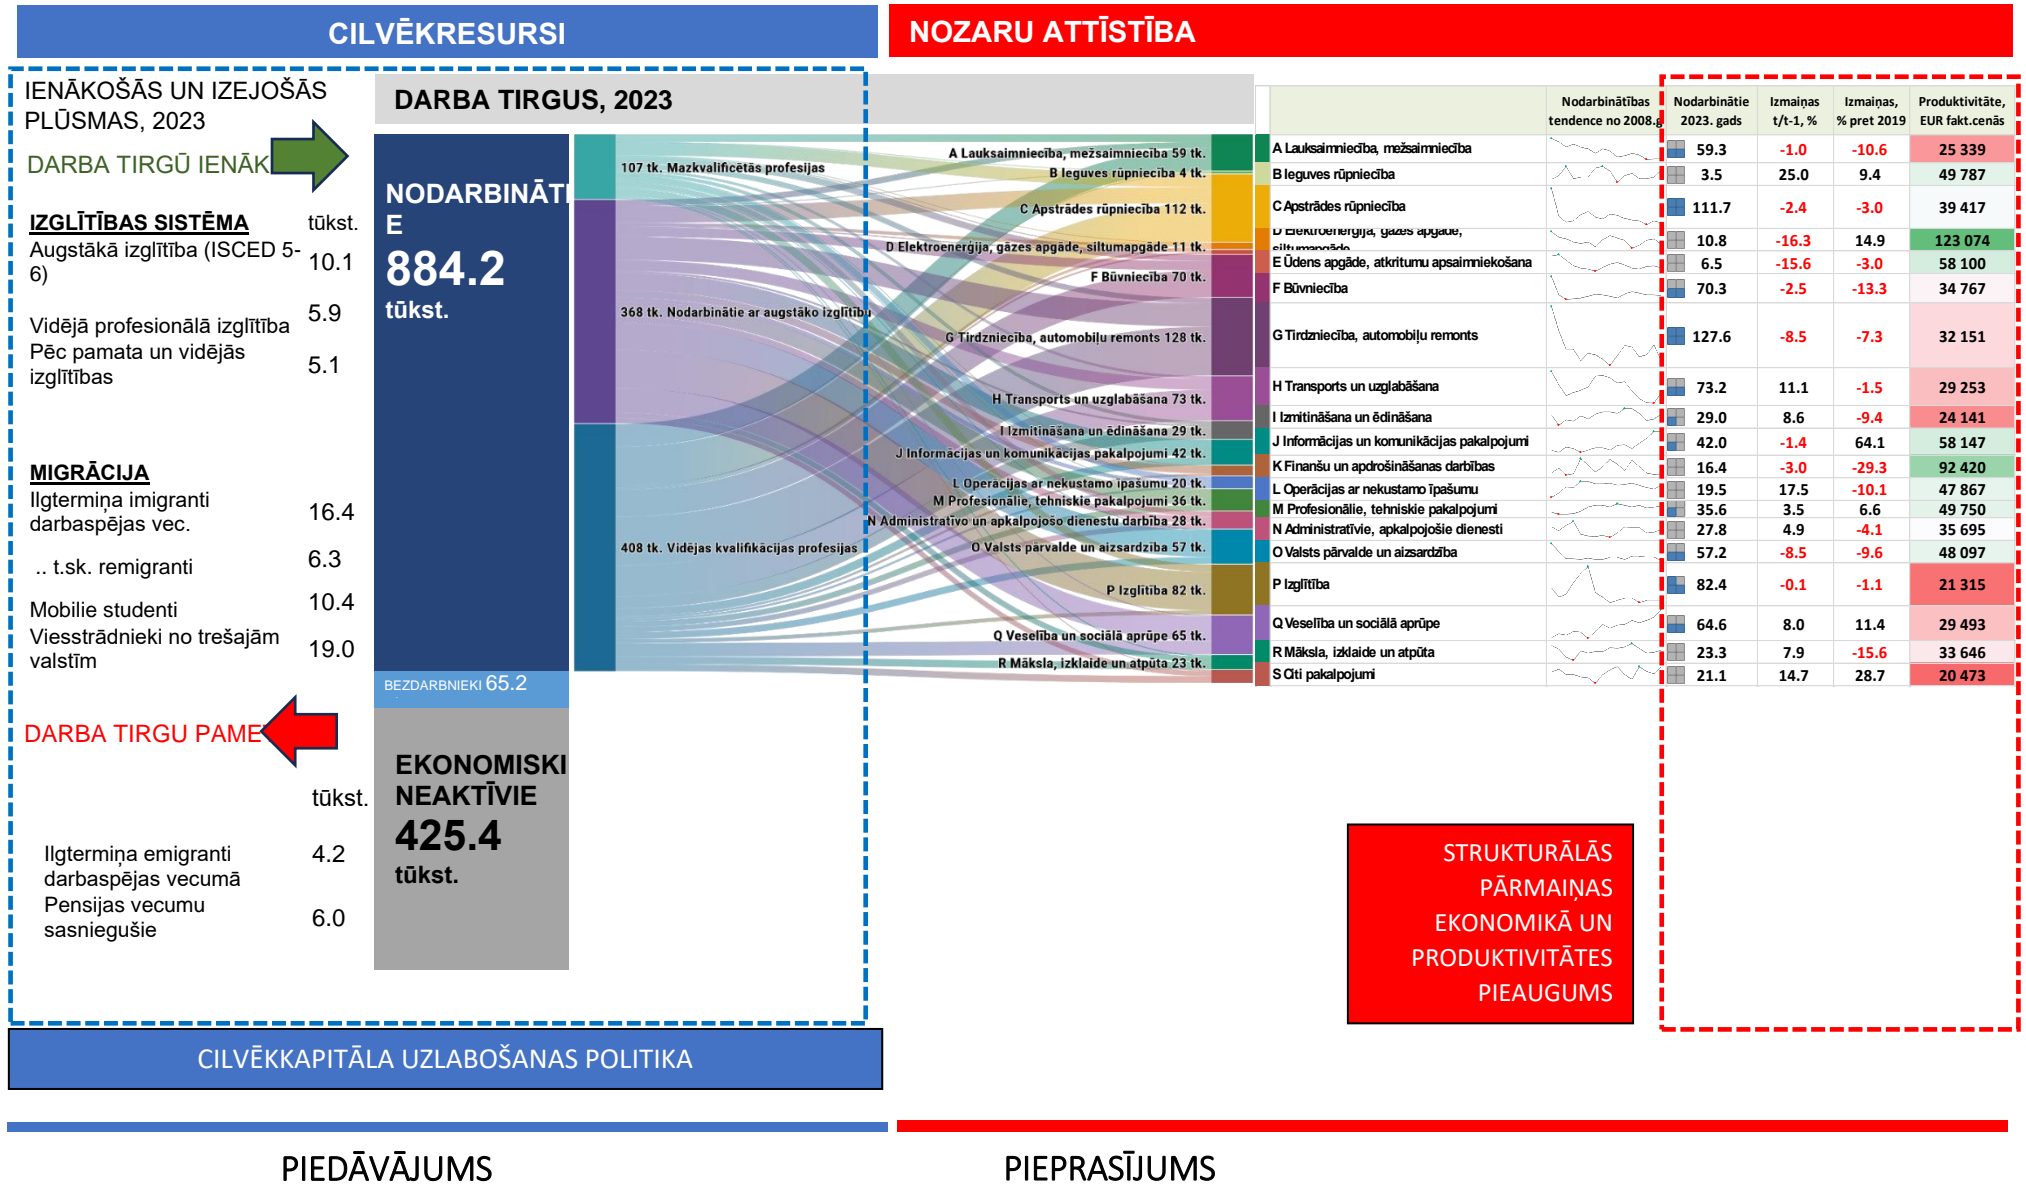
CILVĒKRESURSI

NOZARU ATTĪSTĪBA

IENĀKOŠĀS UN IZEJOŠĀS PLŪSMAS, 2023

DARBA TIRGŪ IENĀK

IZGLĪTĪBAS SISTĒMA tūkst.
Augstākā izglītība (ISCED 5-6) 10.1
Vidējā profesionālā izglītība 5.9
Pēc pamata un vidējās izglītības 5.1

MIGRĀCIJA
Ilgtermiņa imigranti darbaspējas vec. 16.4
.. t.sk. remigranti 6.3
Mobilie studenti 10.4
Viesstrādnieki no trešajām valstīm 19.0

DARBA TIRGU PAME

tūkst.
Ilgtermiņa emigranti darbaspējas vecumā 4.2
Pensijas vecumu sasniegušie 6.0

DARBA TIRGUS, 2023

NODARBINĀTIE
884.2
tūkst.

BEZDARBNIEKI 65.2

EKONOMISKI NEAKTĪVIE
425.4
tūkst.

107 tk. Mazkvalificētās profesijas
368 tk. Nodarbinātie ar augstāko izglītību
408 tk. Vidējas kvalifikācijas profesijas

A Lauksaimniecība, mežsaimniecība 59 tk.
B Ieguves rūpniecība 4 tk.
C Apstrādes rūpniecība 112 tk.
D Elektroenerģija, gāzes apgāde, siltumapgāde 11 tk.
F Būvniecība 70 tk.
G Tirdzniecība, automobiļu remonts 128 tk.
H Transports un uzglabāšana 73 tk.
I Izmitināšana un ēdināšana 29 tk.
J Informācijas un komunikācijas pakalpojumi 42 tk.
L Operacijas ar nekustamo īpašumu 20 tk.
M Profesionālie, tehniskie pakalpojumi 36 tk.
N Administratīvo un apkalpojošo dienestu darbība 28 tk.
O Valsts pārvalde un aizsardzība 57 tk.
P Izglītība 82 tk.
Q Veselība un sociālā aprūpe 65 tk.
R Māksla, izklaide un atpūta 23 tk.

| | Nodarbinātības tendence no 2008.g | Nodarbinātie 2023. gads | Izmaiņas t/t-1, % | Izmaiņas, % pret 2019 | Produktivitāte, EUR fakt.cenās |
|---|---|---|---|---|---|
| A Lauksaimniecība, mežsaimniecība | | 59.3 | -1.0 | -10.6 | 25 339 |
| B Ieguves rūpniecība | | 3.5 | 25.0 | 9.4 | 49 787 |
| C Apstrādes rūpniecība | | 111.7 | -2.4 | -3.0 | 39 417 |
| D Elektroenerģija, gāzes apgāde, siltumapgāde | | 10.8 | -16.3 | 14.9 | 123 074 |
| E Ūdens apgāde, atkritumu apsaimniekošana | | 6.5 | -15.6 | -3.0 | 58 100 |
| F Būvniecība | | 70.3 | -2.5 | -13.3 | 34 767 |
| G Tirdzniecība, automobiļu remonts | | 127.6 | -8.5 | -7.3 | 32 151 |
| H Transports un uzglabāšana | | 73.2 | 11.1 | -1.5 | 29 253 |
| I Izmitināšana un ēdināšana | | 29.0 | 8.6 | -9.4 | 24 141 |
| J Informācijas un komunikācijas pakalpojumi | | 42.0 | -1.4 | 64.1 | 58 147 |
| K Finanšu un apdrošināšanas darbības | | 16.4 | -3.0 | -29.3 | 92 420 |
| L Operācijas ar nekustamo īpašumu | | 19.5 | 17.5 | -10.1 | 47 867 |
| M Profesionālie, tehniskie pakalpojumi | | 35.6 | 3.5 | 6.6 | 49 750 |
| N Administratīvie, apkalpojošie dienesti | | 27.8 | 4.9 | -4.1 | 35 695 |
| O Valsts pārvalde un aizsardzība | | 57.2 | -8.5 | -9.6 | 48 097 |
| P Izglītība | | 82.4 | -0.1 | -1.1 | 21 315 |
| Q Veselība un sociālā aprūpe | | 64.6 | 8.0 | 11.4 | 29 493 |
| R Māksla, izklaide un atpūta | | 23.3 | 7.9 | -15.6 | 33 646 |
| S Citi pakalpojumi | | 21.1 | 14.7 | 28.7 | 20 473 |

STRUKTURĀLĀS PĀRMAIŅAS EKONOMIKĀ UN PRODUKTIVITĀTES PIEAUGUMS

CILVĒKKAPITĀLA UZLABOŠANAS POLITIKA

PIEDĀVĀJUMS

PIEPRASĪJUMS